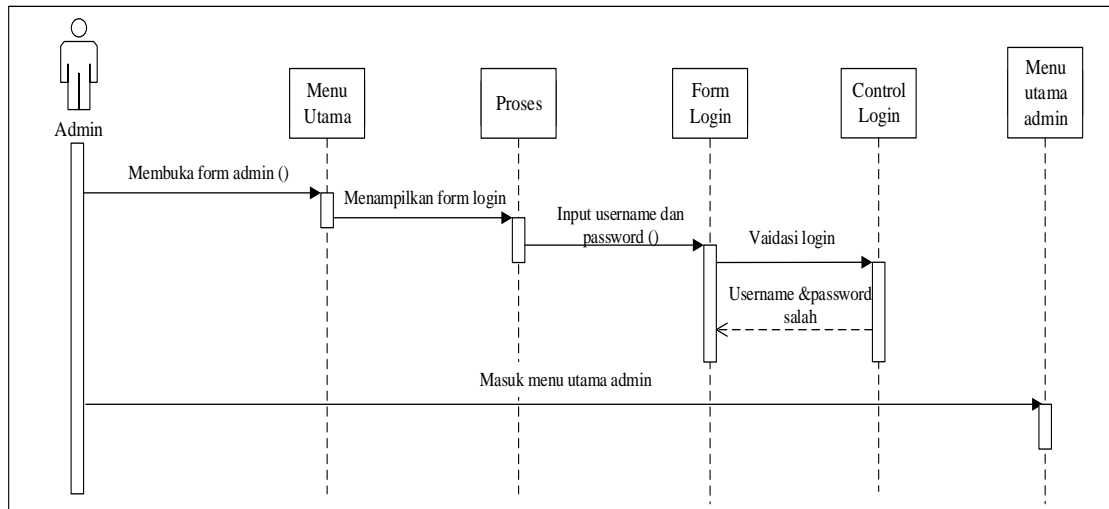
Admin

Menu Utama

Proses

Form Login

Control Login

Menu utama admin

Membuka form admin ()

Menampilkan form login

Input username dan password ()

Vaidasi login

Username &password salah

Masuk menu utama admin